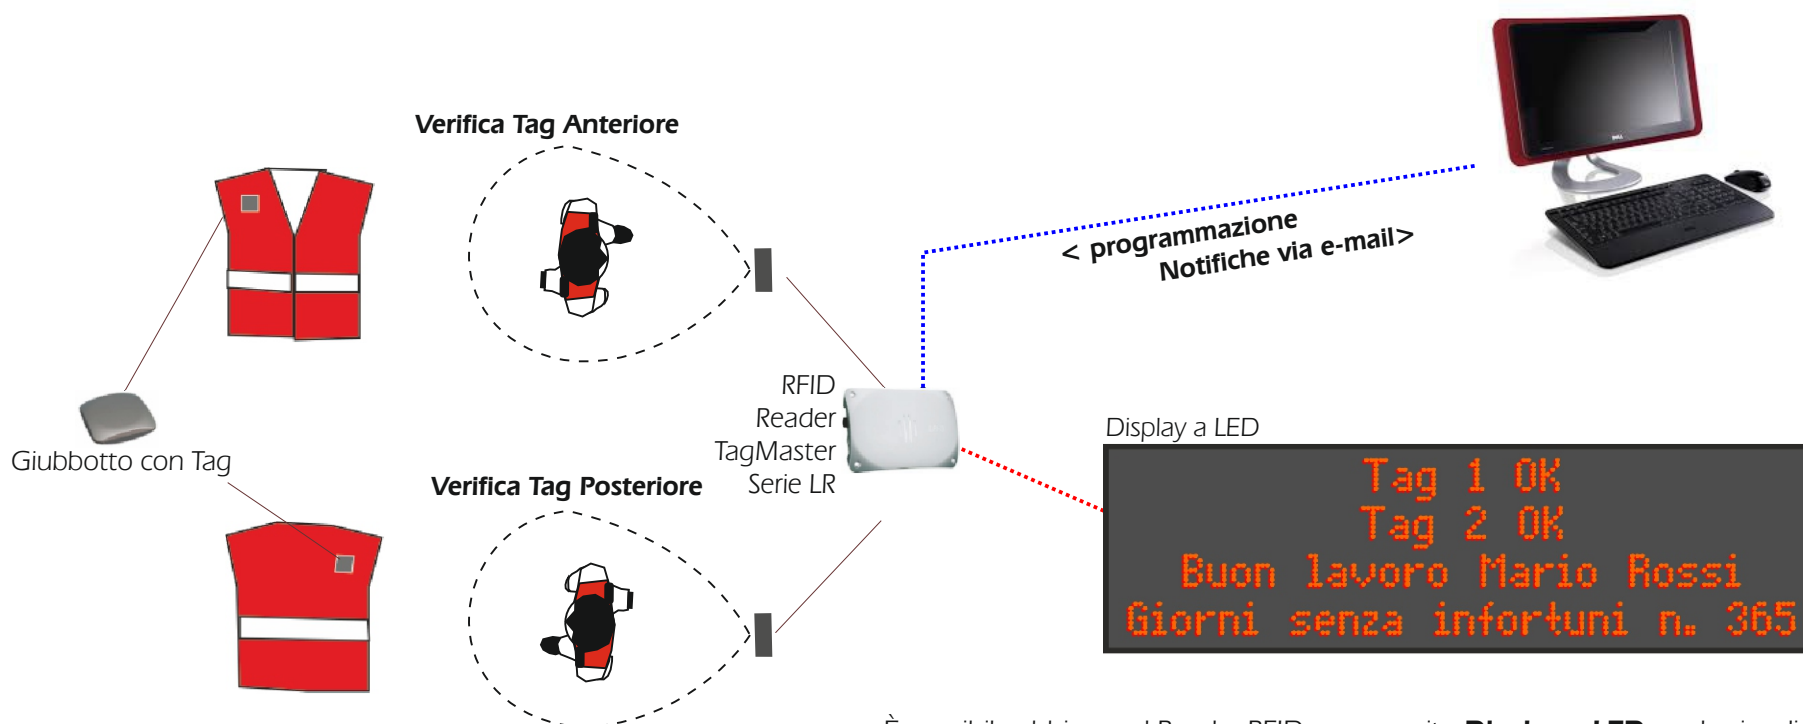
Verifica Tag Anteriore

Giubbotto con Tag

RFID
Reader
TagMaster
Serie LR

Verifica Tag Posteriore

< programmazione
Notifiche via e-mail>

Display a LED

Tag 1 OK
Tag 2 OK
Buon lavoro Mario Rossi
Giorni senza infortuni n. 365

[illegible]